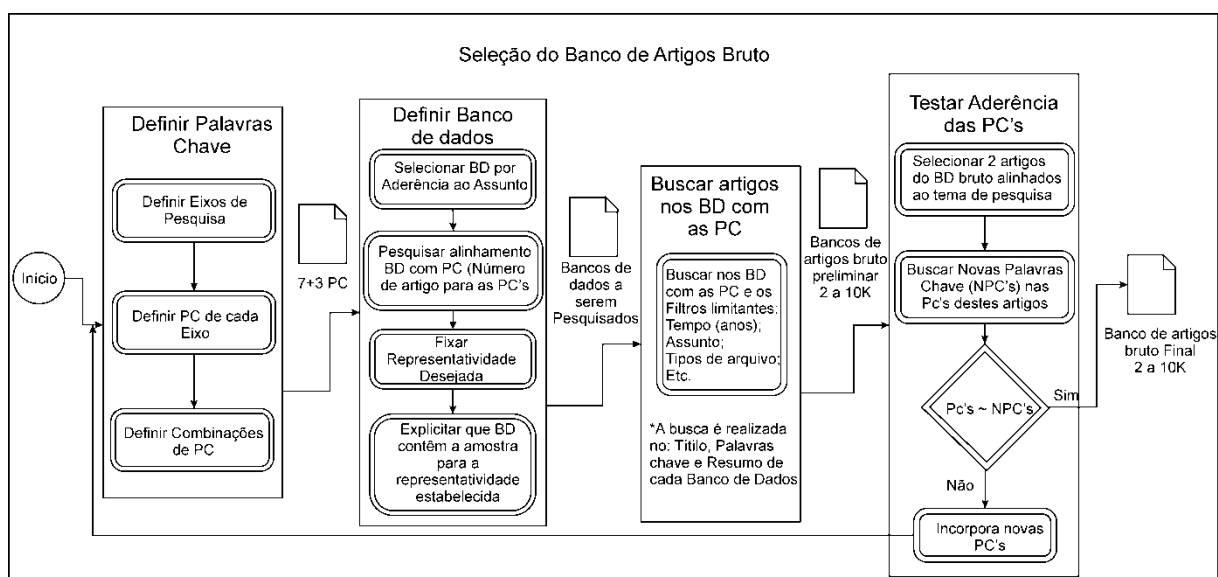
Seleção do Banco de Artigos Bruto

Inicio

Definir Palavras Chave

Definir Eixos de Pesquisa

Definir PC de cada Eixo

Definir Combinações de PC

7+3 PC

Definir Banco de dados

Selecionar BD por Aderência ao Assunto

Pesquisar alinhamento BD com PC (Número de artigo para as PC's

Fixar Representatividade Desejada

Explicitar que BD contêm a amostra para a representatividade estabelecida

Bancos de dados a serem Pesquisados

Buscar artigos nos BD com as PC

Buscar nos BD com as PC e os Filtros limitantes: Tempo (anos); Assunto; Tipos de arquivo; Etc.

*A busca é realizada no: Titilo, Palavras chave e Resumo de cada Banco de Dados

Bancos de artigos bruto preliminar 2 a 10K

Testar Aderência das PC's

Selecionar 2 artigos do BD bruto alinhados ao tema de pesquisa

Buscar Novas Palavras Chave (NPC's) nas Pc's destes artigos

Pc's ~ NPC's

Sim

Não

Incorpora novas PC's

Banco de artigos bruto Final 2 a 10K